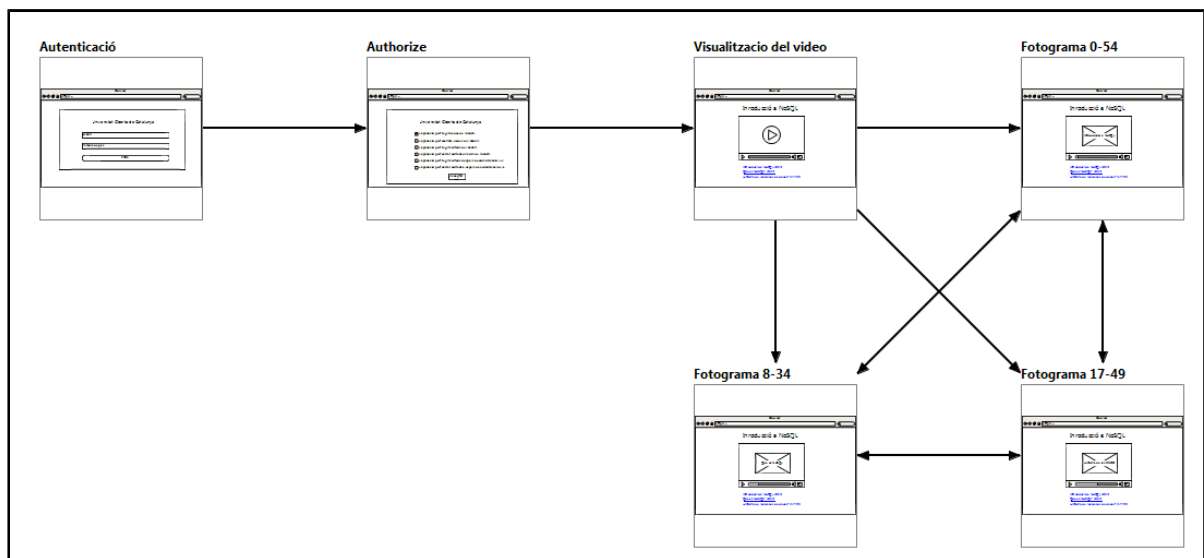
Autenticació

Universitat Oberta de Catalunya

Authorize

Universitat Oberta de Catalunya

Visualitzacio del video

Introducció a NoSQL

Fotograma 0-54

Introducció a NoSQL

Fotograma 8-34

Introducció a NoSQL

Fotograma 17-49

Introducció a NoSQL